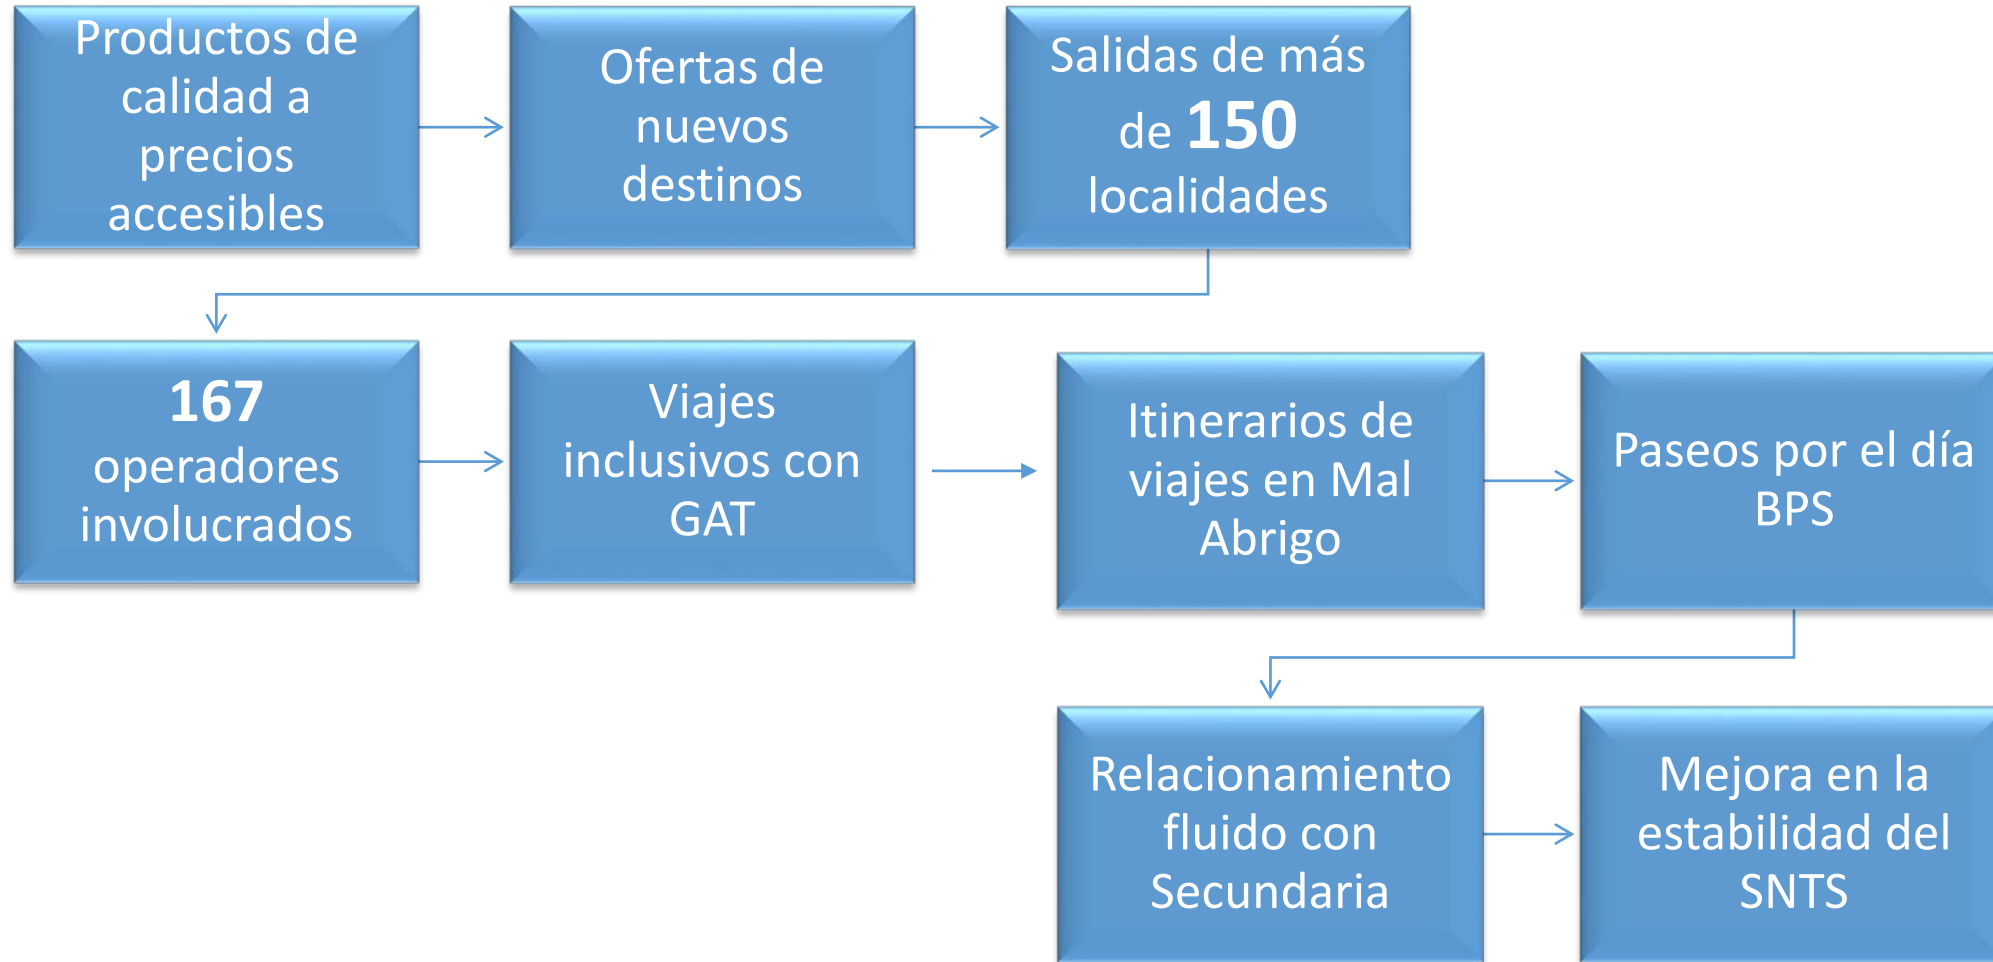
Productos de calidad a precios accesibles

Ofertas de nuevos destinos

Salidas de más de **150** localidades

**167** operadores involucrados

Viajes inclusivos con GAT

Itinerarios de viajes en Mal Abrigo

Paseos por el día BPS

Relacionamiento fluido con Secundaria

Mejora en la estabilidad del SNTS